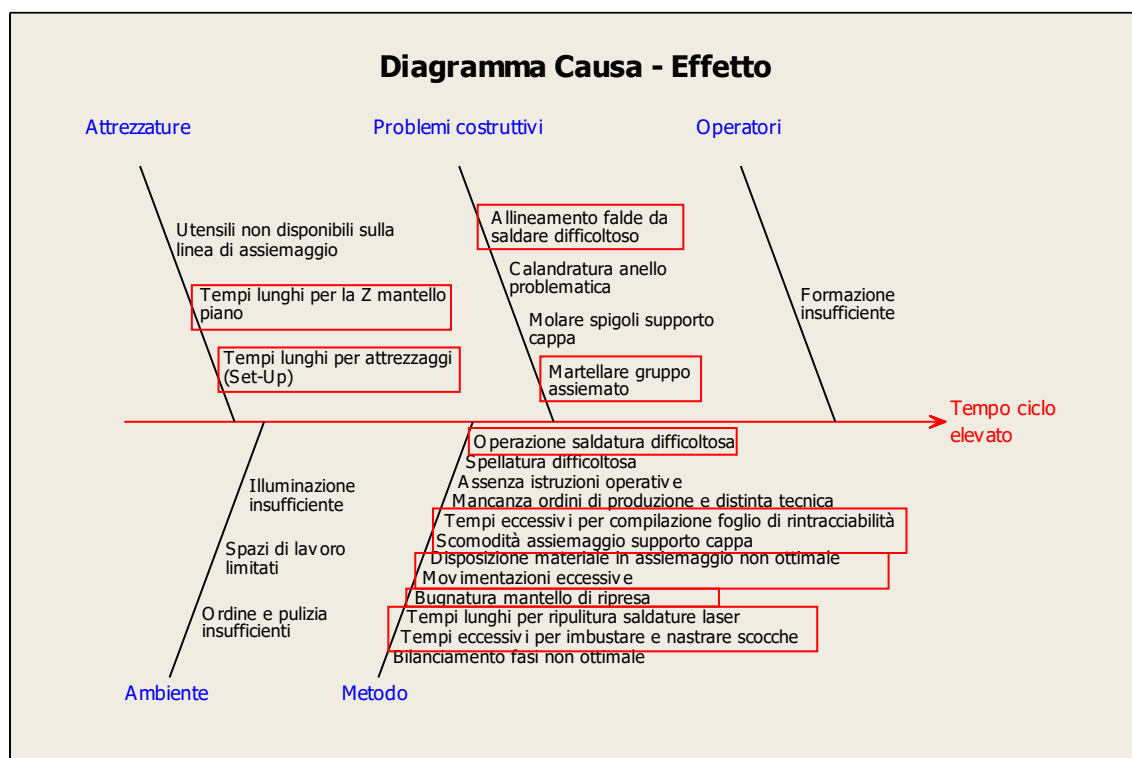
Diagramma Causa - Effetto

Attrezzature

Problemi costruttivi

Operatori

Utensili non disponibili sulla linea di assiemaggio

Tempi lunghi per la Z mantello piano

Tempi lunghi per attrezzaggi (Set-Up)

Allineamento falde da saldare difficoltoso

Calandratura anello problematica

Molare spigoli supporto cappa

Martellare gruppo assiemato

Formazione insufficiente

Tempo ciclo elevato

Illuminazione insufficiente

Spazi di lavoro limitati

Ordine e pulizia insufficienti

Operazione saldatura difficoltosa
Spellatura difficoltosa
Assenza istruzioni operative
Mancanza ordini di produzione e distinta tecnica
Tempi eccessivi per compilazione foglio di rintracciabilità
Scomodità assiemaggio supporto cappa
Disposizione materiale in assiemaggio non ottimale
Movimentazioni eccessive
Bugnatura mantello di ripresa
Tempi lunghi per ripulitura saldature laser
Tempi eccessivi per imbustare e nastrare scocche
Bilanciamento fasi non ottimale

Ambiente

Metodo